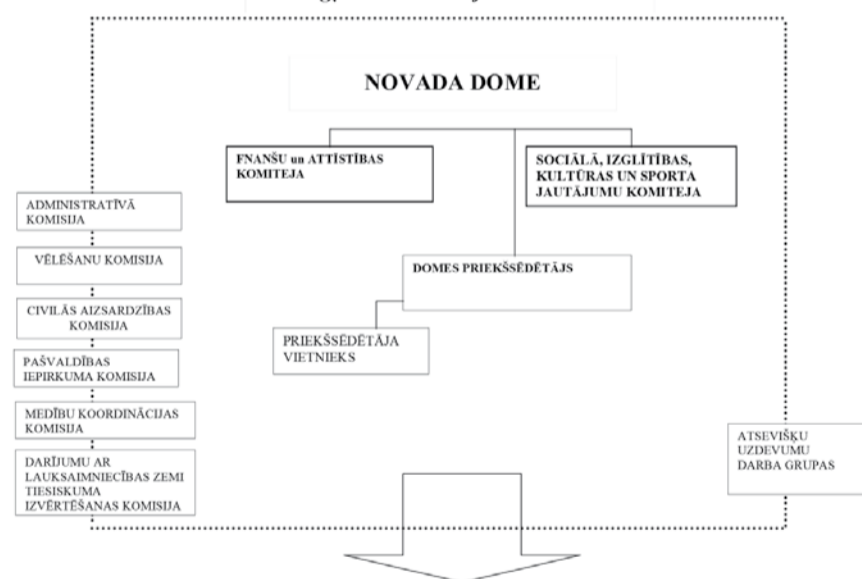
NOVADA DOME

FNANŠU un ATTĪSTĪBAS KOMITEJA

SOCIĀLĀ, IZGLĪTĪBAS, KULTŪRAS UN SPORTA JAUTĀJUMU KOMITEJA

ADMINISTRATĪVĀ KOMISIJA

VĒLĒŠANU KOMISIJA

CIVILĀS AIZSARDZĪBAS KOMISIJA

PAŠVALDĪBAS IEPIRKUMA KOMISIJA

MEDĪBU KOORDINĀCIJAS KOMISIJA

DARĪJUMU AR LAUKSAIMNIECĪBAS ZEMI TIESISKUMA IZVĒRTĒŠANAS KOMISIJA

DOMES PRIEKŠSĒDĒTĀJS

PRIEKŠSĒDĒTĀJA VIETNIEKS

ATSEVIŠĶU UZDEVUMU DARBA GRUPAS